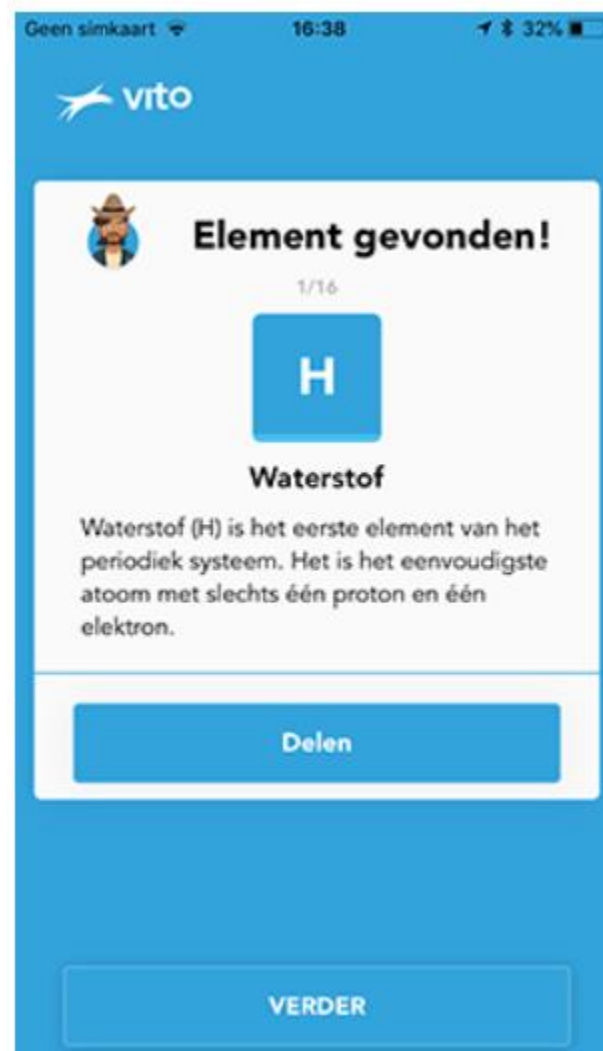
Geen simkaart 16:38 32%

vito

Element gevonden!

1/16

H

Waterstof

Waterstof (H) is het eerste element van het periodiek systeem. Het is het eenvoudigste atoom met slechts één proton en één elektron.

Delen

VERDER